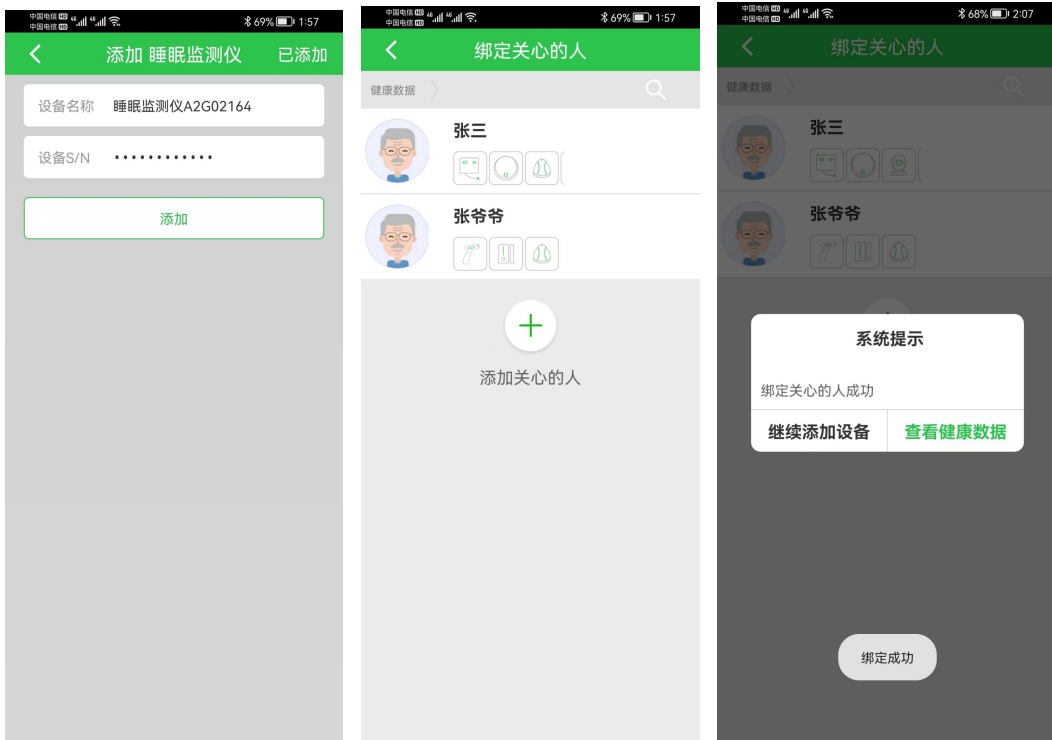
中国电信 HD
中国电信 HD
69% 1:57

添加 睡眠监测仪
已添加

设备名称 睡眠监测仪A2G02164

设备S/N •••••••••••••

添加

中国电信 HD
中国电信 HD
69% 1:57

绑定关心的人

健康数据

张三

张爷爷

添加关心的人

中国电信 HD
中国电信 HD
68% 2:07

绑定关心的人

健康数据

张三

张爷爷

系统提示

绑定关心的人成功

继续添加设备
查看健康数据

绑定成功